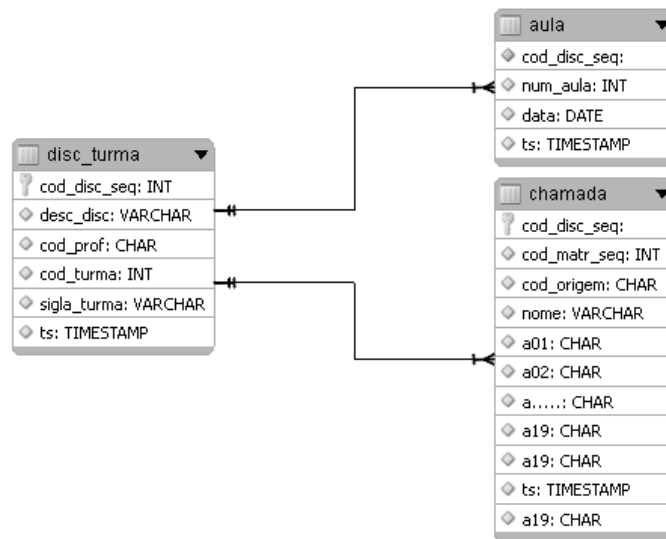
disc_turma

cod_disc_seq: INT

desc_disc: VARCHAR

cod_prof: CHAR

cod_turma: INT

sigla_turma: VARCHAR

ts: TIMESTAMP

aula

cod_disc_seq:

num_aula: INT

data: DATE

ts: TIMESTAMP

chamada

cod_disc_seq:

cod_matr_seq: INT

cod_origem: CHAR

nome: VARCHAR

a01: CHAR

a02: CHAR

a.....: CHAR

a19: CHAR

a19: CHAR

ts: TIMESTAMP

a19: CHAR